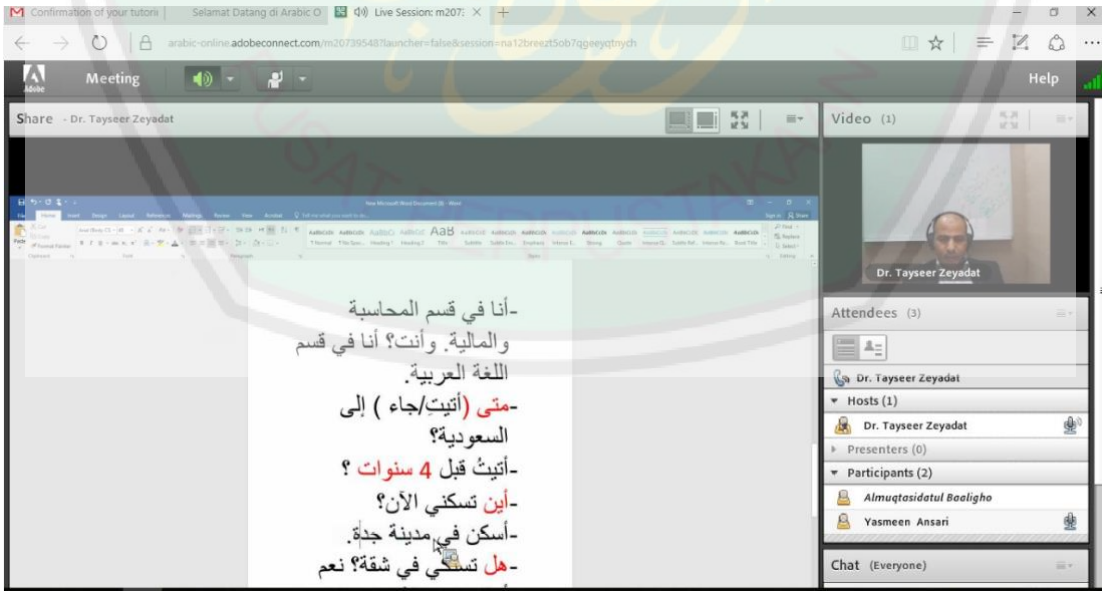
Confirmation of your tutori | Selamat Datang di Arabic O | Live Session: m207

arabic-online.adobeconnect.com/m20739548?launcher=false&session=na12breezt5ob7qgeeyqtmych

Adobe Meeting Help

Share - Dr. Tayseer Zeyadat

-أنا في قسم المحاسبة والمالية. وأنت؟ أنا في قسم اللغة العربية.

-متى (أتيتِ/جاء ) إلى السعودية؟

-أتيتُ قبل 4 سنوات ؟

-أين تسكني الآن؟

-أسكن في مدينة جدة.

-هل تسكني في شقة؟ نعم

Video (1)

Dr. Tayseer Zeyadat

Attendees (3)

Dr. Tayseer Zeyadat

Hosts (1)

Dr. Tayseer Zeyadat

Presenters (0)

Participants (2)

Almuqtasidatul Baaligho

Yasmeen Ansari

Chat (Everyone)